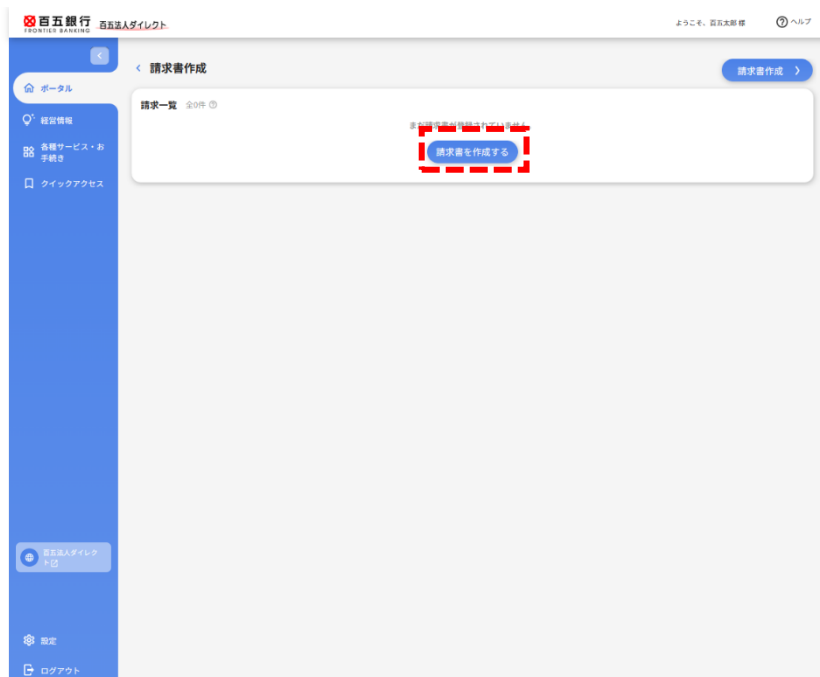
百五銀行
FRONTIER BANKING
百五法人ダイレクト

ようこそ、百五太郎 様
ヘルプ

ポータル
経営情報
各種サービス・お手続き
クイックアクセス

< 請求書作成

請求書作成 >

請求一覧 全0件

まだ請求書が登録されていません

請求書を作成する

百五法人ダイレクト

設定
ログアウト